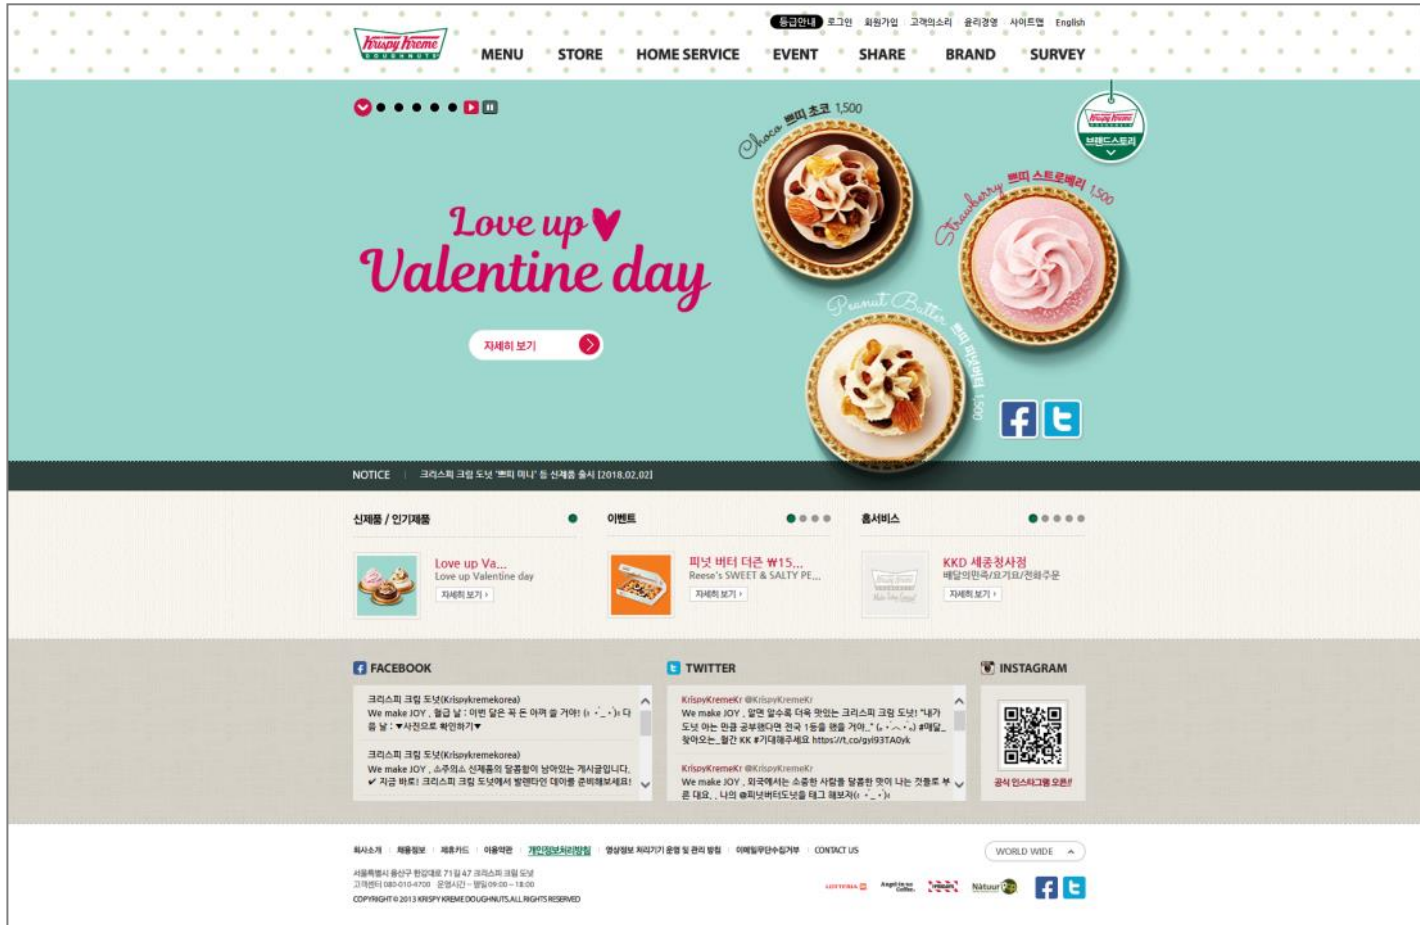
등급안내 로그인 회원가입 고객의소리 윤리경영 사이트맵 English

Krispy Kreme DOUGHNUTS

MENU STORE HOME SERVICE EVENT SHARE BRAND SURVEY

브랜드스토리

Love up Valentine day

자세히 보기

Choco 삐띠 초코 1,500

Strawberry 삐띠 스트로베리 1,500

Peanut Butter 삐띠 피넛버터 1,500

NOTICE 크리스피 크림 도넛 "삐띠 미니" 등 신제품 출시 [2018.02.02]

신제품 / 인기제품

Love up Va...
Love up Valentine day
자세히 보기 ›

이벤트

피넛 버터 더즌 ₩15...
Reese's SWEET & SALTY PE...
자세히 보기 ›

홈서비스

KKD 세종청사점
배달의민족/요기요/전화주문
자세히 보기 ›

FACEBOOK

크리스피 크림 도넛(Krispykremekorea)
We make JOY , 월급 날 : 이번 달은 꼭 돈 아껴 쓸 거야! (ㆍ´_ㆍ)ㆍ 다음 날 : ▼사진으로 확인하기▼

크리스피 크림 도넛(Krispykremekorea)
We make JOY , 소주의소 신제품의 달콤함이 남아있는 게시글입니다.
✔ 지금 바로! 크리스피 크림 도넛에서 발렌타인 데이를 준비해보세요!

TWITTER

KrispyKremeKr @KrispyKremeKr
We make JOY , 알면 알수록 더욱 맛있는 크리스피 크림 도넛! "내가 도넛 아는 만큼 공부했다면 전국 1등을 했을 거야.." (ㆍ´ㆍㆍ) #매일_찾아오는_월간 KK #기대해주세요 https://t.co/gsI93TA0yk

KrispyKremeKr @KrispyKremeKr
We make JOY , 외국에서는 소중한 사람을 달콤한 맛이 나는 것들로 부른 대요.. 나의 @피넛버터도넛을 태그 해보자(ㆍ´_ㆍ)ㆍ

INSTAGRAM

공식 인스타그램 오픈!

회사소개 | 채용정보 | 제휴카드 | 이용약관 | 개인정보처리방침 | 영상정보 처리기기 운영 및 관리 방침 | 이메일무단수집거부 | CONTACT US

WORLD WIDE

서울특별시 용산구 한강대로 71길 47 크리스피 크림 도넛
고객센터 080-010-4700 운영시간 - 평일 09:00 ~ 18:00
COPYRIGHT © 2013 KRISPY KREME DOUGHNUTS.ALL RIGHTS RESERVED

LOTTERIA Angel-in-us Coffee TGI FRIDAYS Natuur